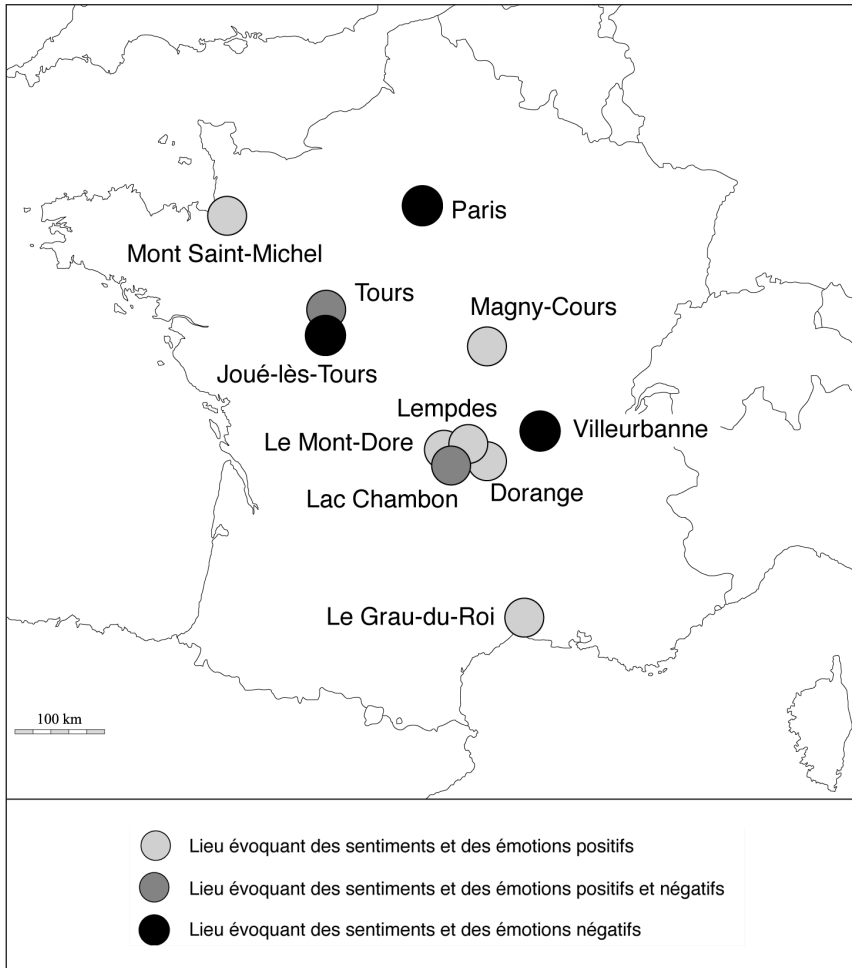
Paris

Mont Saint-Michel

Tours

Magny-Cours

Joué-lès-Tours

Lempdes

Le Mont-Dore

Villeurbanne

Lac Chambon

Dorange

Le Grau-du-Roi

100 km

Lieu évoquant des sentiments et des émotions positifs

Lieu évoquant des sentiments et des émotions positifs et négatifs

Lieu évoquant des sentiments et des émotions négatifs